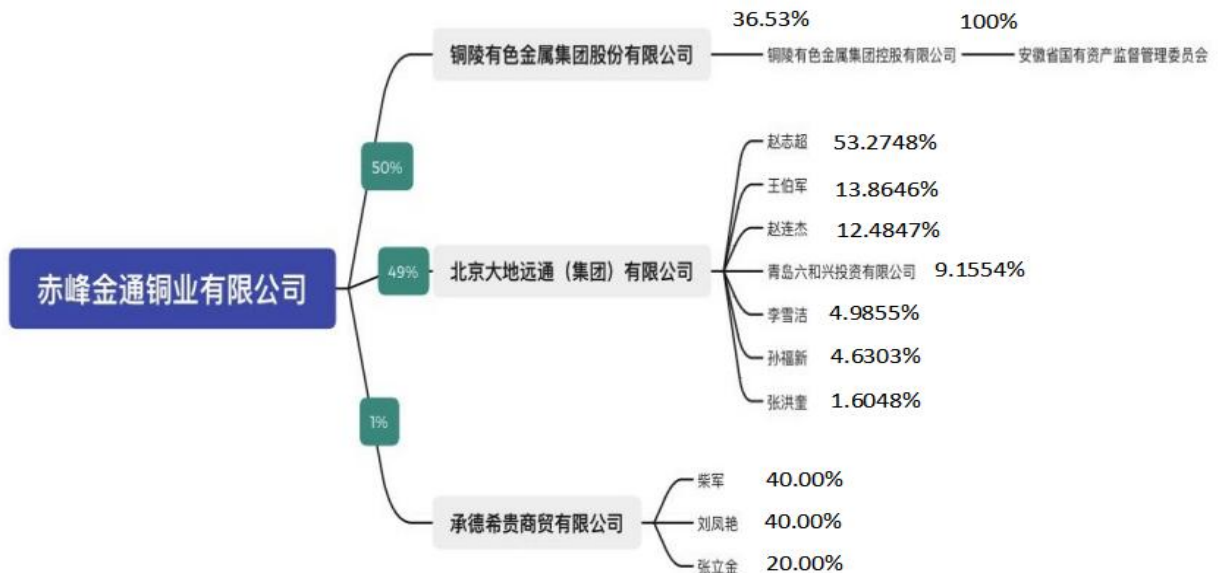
赤峰金通铜业有限公司

50%

铜陵有色金属集团股份有限公司

36.53%

铜陵有色金属集团控股有限公司

100%

安徽省国有资产监督管理委员会

49%

北京大地远通（集团）有限公司

赵志超 53.2748%

王伯军 13.8646%

赵连杰 12.4847%

青岛六和兴投资有限公司 9.1554%

李雪洁 4.9855%

孙福新 4.6303%

张洪奎 1.6048%

1%

承德希贵商贸有限公司

柴军 40.00%

刘凤艳 40.00%

张立金 20.00%